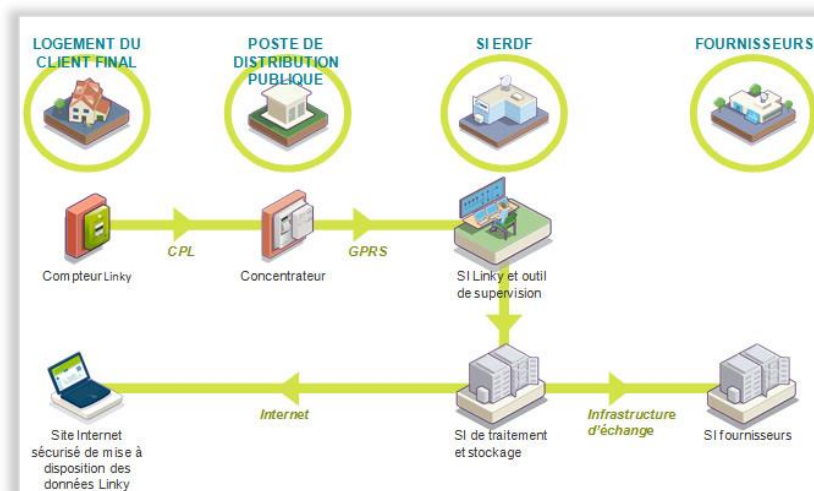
LOGEMENT DU CLIENT FINAL

POSTE DE DISTRIBUTION PUBLIQUE

SI ERDF

FOURNISSEURS

Compteur Linky

CPL

Concentrateur

GPRS

SI Linky et outil de supervision

Site Internet sécurisé de mise à disposition des données Linky

Internet

SI de traitement et stockage

Infrastructure d'échange

SI fournisseurs